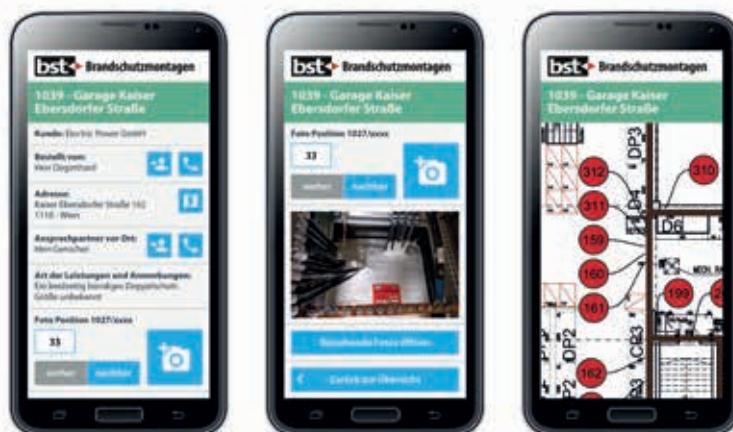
bst Brandschutzmontagen

1039 - Garage Kaiser Ebersdorfer Straße

Kunde: Electric Power GmbH

Bestellt von:
Herr Degenhard

Adresse:
Kaiser Ebersdorfer Straße 162
1110 - Wien

Ansprechpartner vor Ort:
Herr Gerscher

Art der Leistungen und Anmerkungen:
Ein beidseitig bündiges Doppelschott. Größe unbekannt

Foto Position 1027/xxxx

33

vorher nachher

bst Brandschutzmontagen

1039 - Garage Kaiser Ebersdorfer Straße

Foto Position 1027/xxxx

33

vorher nachher

Bestehende Fotos öffnen

Zurück zur Übersicht

bst Brandschutzmontagen

1039 - Garage Kaiser Ebersdorfer Straße

DP3
310
312
D4
311
D6
159
160
199
161
DP2
162
C93